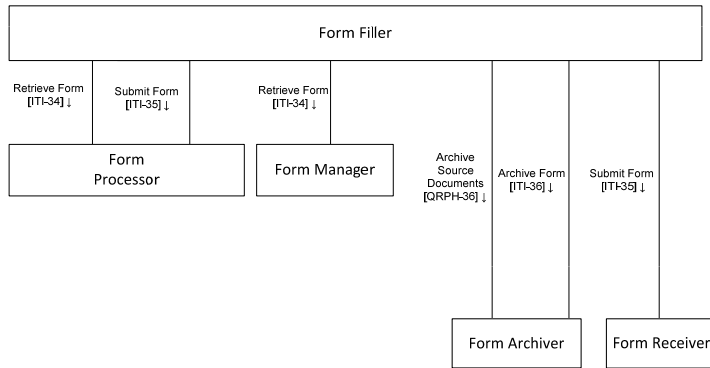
Form Filler

Retrieve Form [ITI-34] ↓

Submit Form [ITI-35] ↓

Retrieve Form [ITI-34] ↓

Form Processor

Form Manager

Archive Source Documents [QRPH-36] ↓

Archive Form [ITI-36] ↓

Submit Form [ITI-35] ↓

Form Archiver

Form Receiver